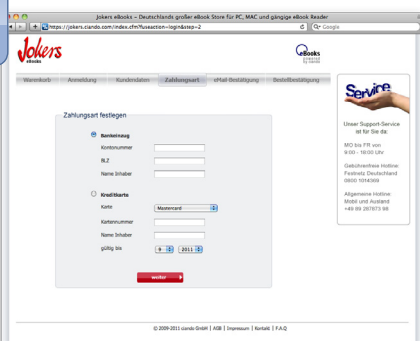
Jokers eBooks – Deutschlands großer eBook Store für PC, MAC und gängige eBook Reader

https://jokers.ciando.com/index.cfm?fuseaction=login&step=2

Google

Jokers eBooks

eBooks powered by ciando

Warenkorb | Anmeldung | Kundendaten | Zahlungsart | eMail-Bestätigung | Bestellbestätigung

Zahlungsart festlegen

Bankeinzug

Kontonummer

BLZ

Name Inhaber

Kreditkarte

Karte Mastercard

Kartennummer

Name Inhaber

gültig bis 9 2011

weiter

Service

Unser Support-Service ist für Sie da:

MO bis FR von 9:00 - 18:00 Uhr

Gebührenfreie Hotline Festnetz Deutschland 0800 1016069

Allgemeine Hotline Mobil und Ausland +49 89 287873 98

© 2009-2011 ciando GmbH | AGB | Impressum | Kontakt | F.A.Q